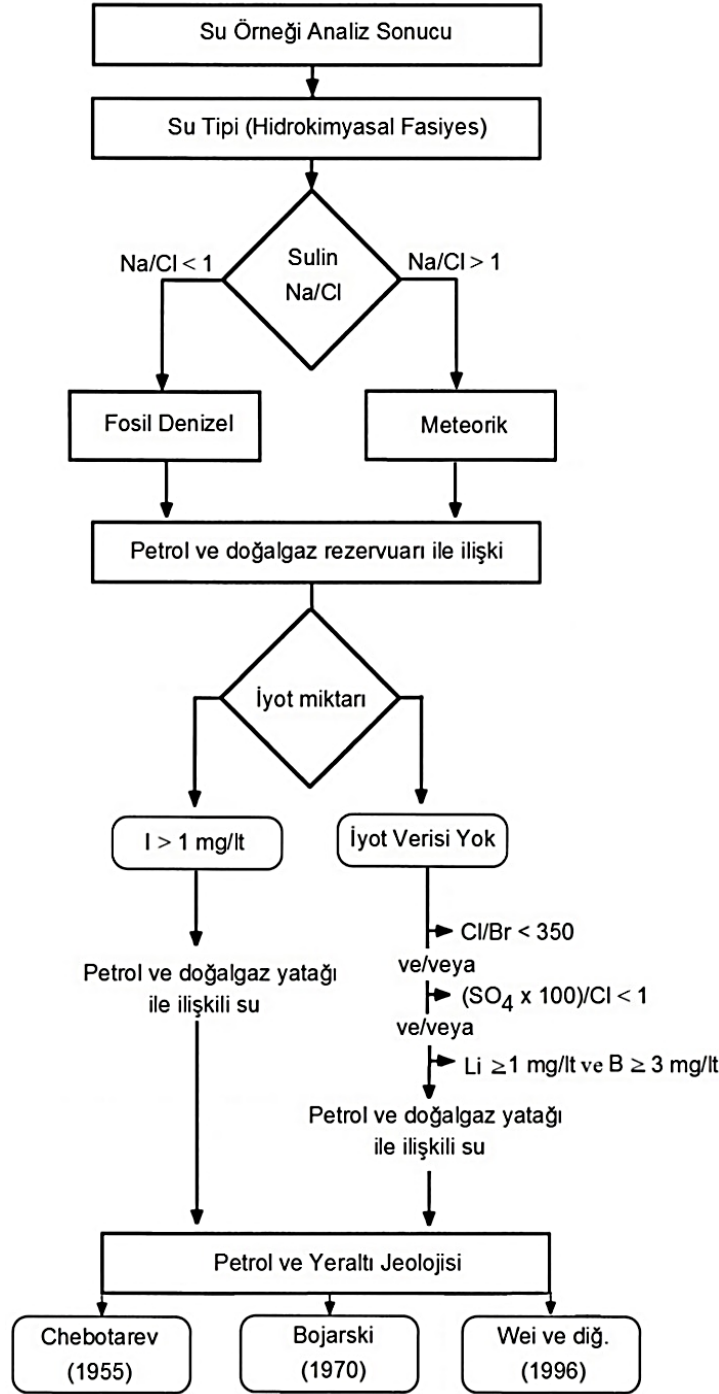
Su Örneği Analiz Sonucu

Su Tipi (Hidrokimyasal Fasiyes)

Na/Cl < 1

Sulin Na/Cl

Na/Cl > 1

Fosil Denizel

Meteorik

Petrol ve doğalgaz rezervuarı ile ilişki

İyot miktarı

I > 1 mg/lt

İyot Verisi Yok

Petrol ve doğalgaz yatağı ile ilişkili su

Cl/Br < 350
ve/veya
$(SO_4 \times 100)/Cl < 1$
ve/veya
Li $\geq 1$ mg/lt ve B $\geq 3$ mg/lt

Petrol ve doğalgaz yatağı ile ilişkili su

Petrol ve Yeraltı Jeolojisi

Chebotarev (1955)

Bojarski (1970)

Wei ve diğ. (1996)